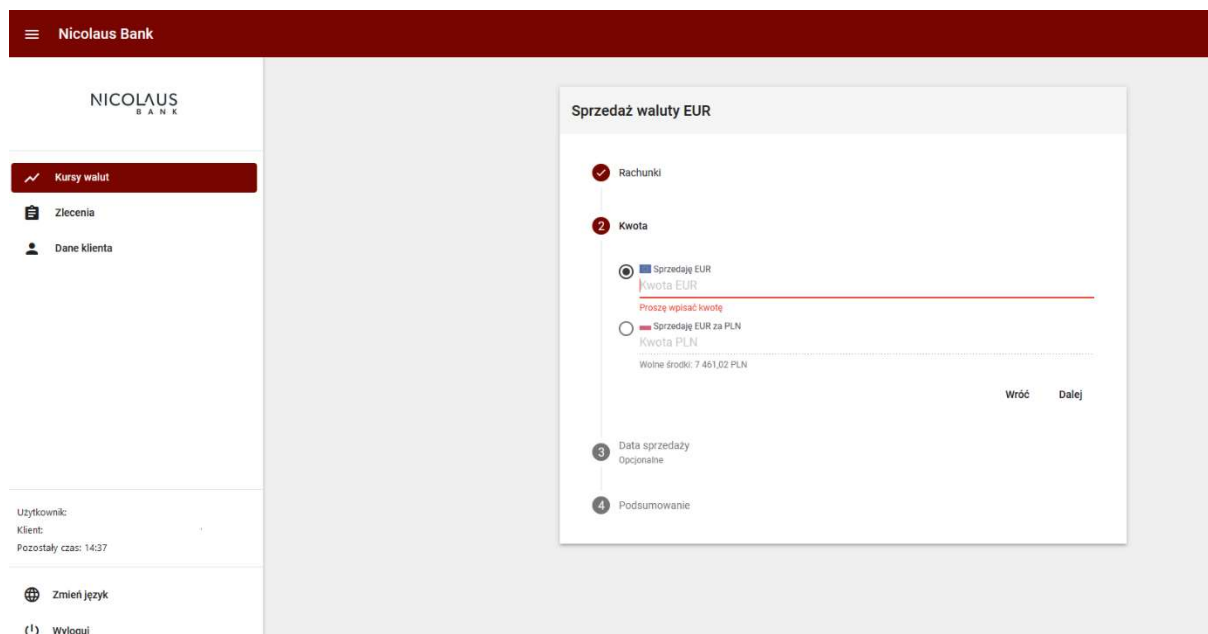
Nicolaus Bank

NICOLAUS
BANK

Kursy walut
Zlecenia
Dane klienta

Użytkownik:
Klient:
Pozostały czas: 14:37

Zmień język
Wyloguj

Sprzedaż waluty EUR

Rachunki

2 Kwota

Sprzedaję EUR
Kwota EUR
Proszę wpisać kwotę
Sprzedaję EUR za PLN
Kwota PLN
Wolne środki: 7 461,02 PLN

Wróć Dalej

3 Data sprzedaży
Opcjonalne

4 Podsumowanie